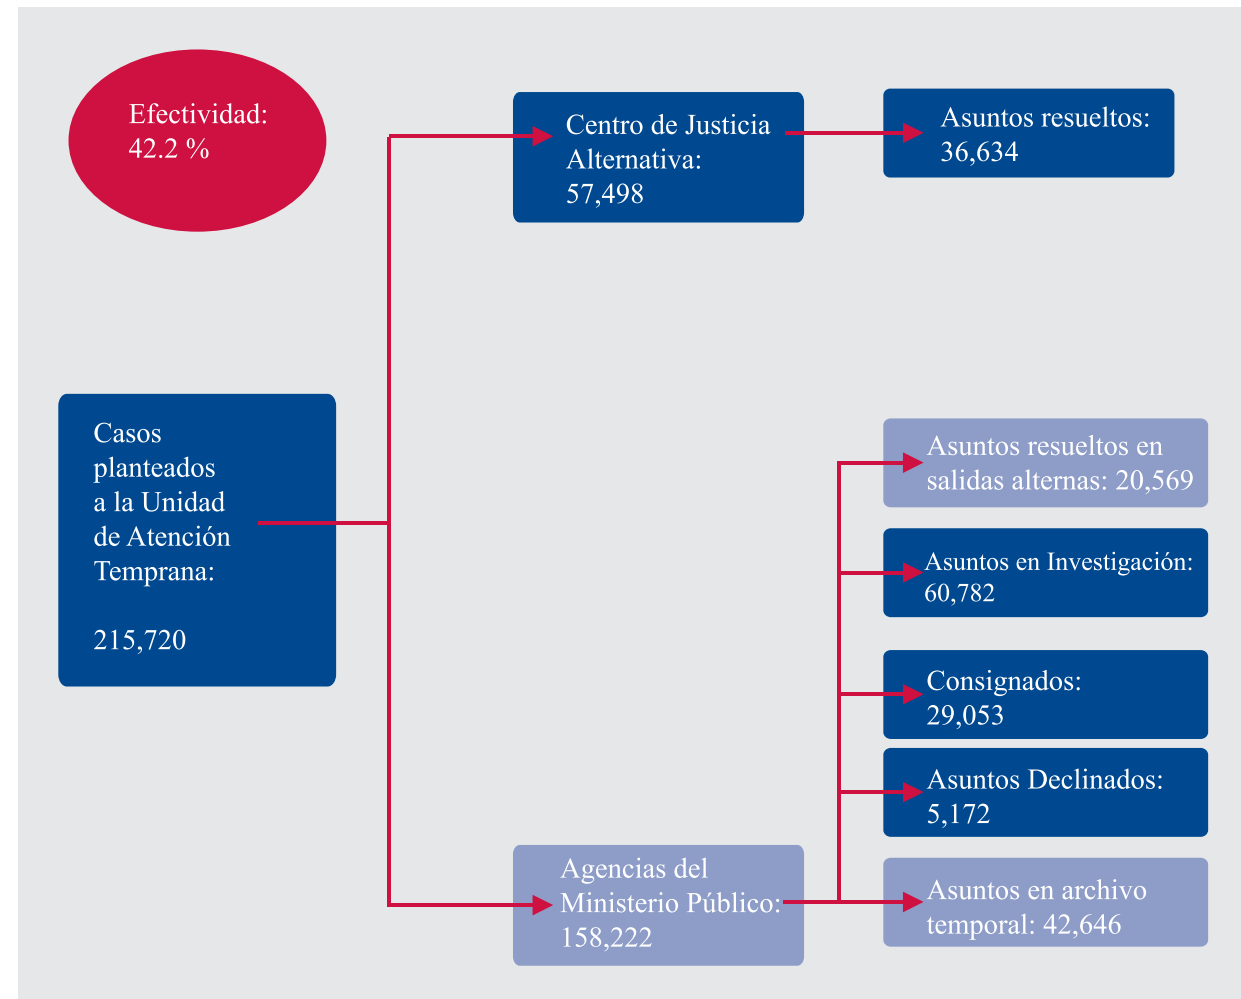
Efectividad:
42.2 %

Centro de Justicia Alternativa:
57,498

Asuntos resueltos:
36,634

Casos planteados a la Unidad de Atención Temprana:

215,720

Asuntos resueltos en salidas alternas: 20,569

Asuntos en Investigación:
60,782

Consignados:
29,053

Asuntos Declinados:
5,172

Agencias del Ministerio Público:
158,222

Asuntos en archivo temporal: 42,646